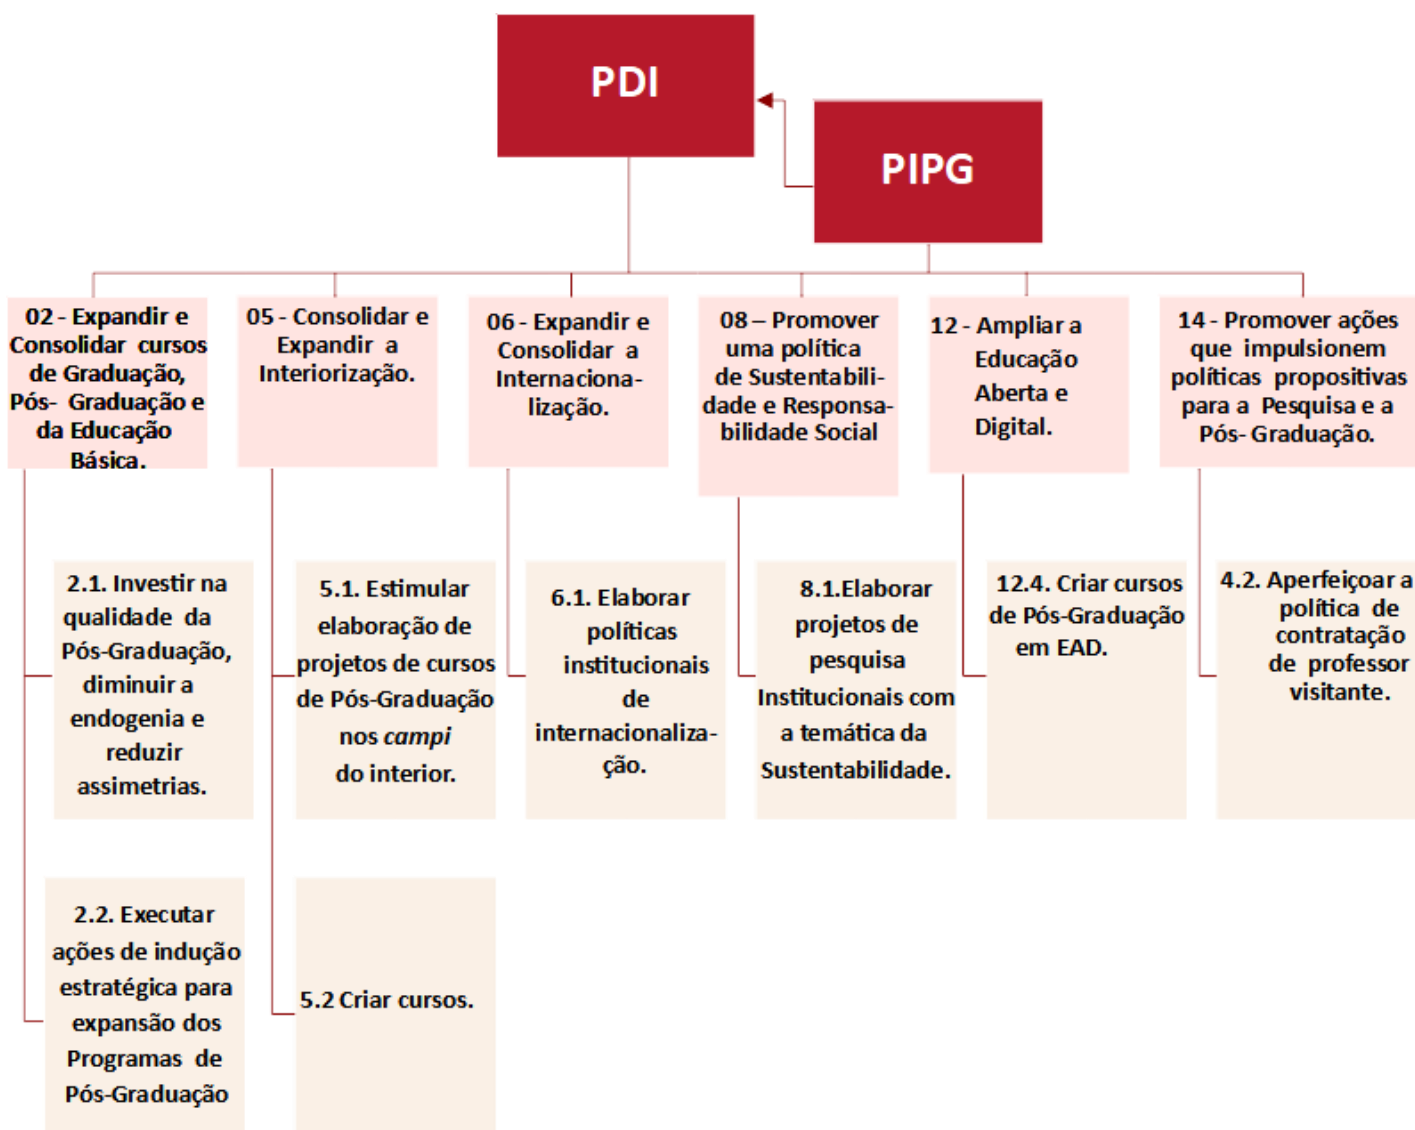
PDI

PIPG

02 - Expandir e Consolidar cursos de Graduação, Pós- Graduação e da Educação Básica.

05 - Consolidar e Expandir a Interiorização.

06 - Expandir e Consolidar a Internacionalização.

08 – Promover uma política de Sustentabilidade e Responsabilidade Social

12 - Ampliar a Educação Aberta e Digital.

14 - Promover ações que impulsionem políticas propositivas para a Pesquisa e a Pós- Graduação.

2.1. Investir na qualidade da Pós-Graduação, diminuir a endogenia e reduzir assimetrias.

5.1. Estimular elaboração de projetos de cursos de Pós-Graduação nos *campi* do interior.

6.1. Elaborar políticas institucionais de internacionalização.

8.1.Elaborar projetos de pesquisa Institucionais com a temática da Sustentabilidade.

12.4. Criar cursos de Pós-Graduação em EAD.

4.2. Aperfeiçoar a política de contratação de professor visitante.

2.2. Executar ações de indução estratégica para expansão dos Programas de Pós-Graduação

5.2 Criar cursos.